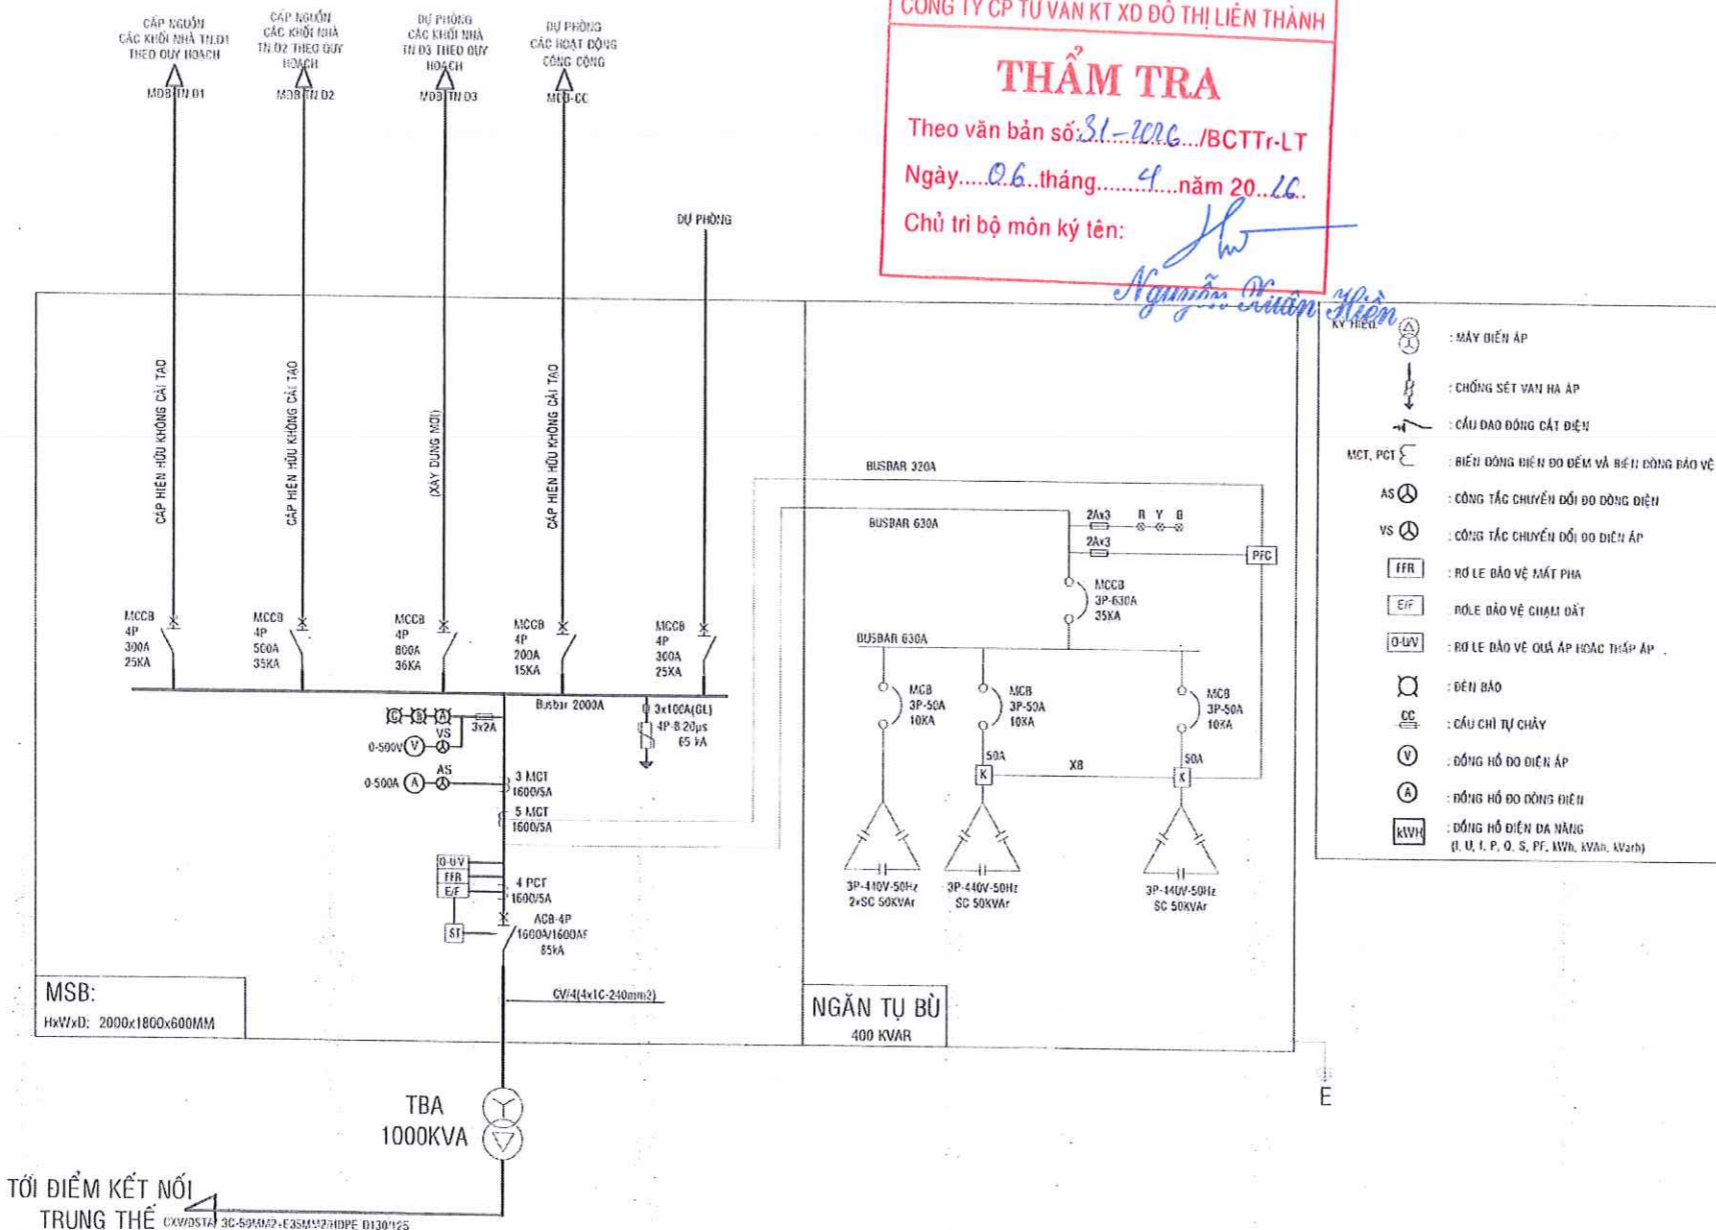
CÔNG TY CP TƯ VẤN KT XD ĐÔ THỊ LIÊN THÀNH

THẨM TRA

Theo văn bản số: 31-2026 /BCTTr-LT

Ngày 06 tháng 4 năm 20 26

Chủ trì bộ môn ký tên:

Nguyễn Xuân Hiền

CẤP NGUỒN CÁC KHỐI NHÀ TN.D1 THEO QUY HOẠCH

MDB-TN D1

CẤP NGUỒN CÁC KHỐI NHÀ TN D2 THEO QUY HOẠCH

MDB-TN D2

DỰ PHÒNG CÁC KHỐI NHÀ TN D3 THEO QUY HOẠCH

MDB-TN D3

DỰ PHÒNG CÁC HOẠT ĐỘNG CÔNG CỘNG

MDB-CC

DỰ PHÒNG

CÁP HIỆN HỮU KHÔNG CẢI TẠO

CÁP HIỆN HỮU KHÔNG CẢI TẠO

(XÂY DỰNG MỚI)

CÁP HIỆN HỮU KHÔNG CẢI TẠO

MCCB 4P 300A 25KA

MCCB 4P 500A 35KA

MCCB 4P 800A 36KA

MCCB 4P 200A 15KA

MCCB 4P 300A 25KA

Busbar 2000A

3x100A(GL) 4P-8/20μs 65 kA

3x2A

VS

0-500V V

AS

0-500A A

3 MCT 1600/5A

5 MCT 1600/5A

O-U/V

FFR

E/F

4 PCT 1600/5A

ST

ACB-4P 1600A/1600AF 85KA

CV/4(4x1C-240mm2)

MSB:

HxWxD: 2000x1800x600MM

BUSBAR 320A

BUSBAR 630A

2Ax3

R Y B

2Ax3

PFC

MCCB 3P-630A 35KA

BUSBAR 630A

MCB 3P-50A 10KA

MCB 3P-50A 10KA

MCB 3P-50A 10KA

50A

X8

50A

K

K

3P-440V-50Hz 2xSC 50KVAr

3P-440V-50Hz SC 50KVAr

3P-440V-50Hz SC 50KVAr

NGĂN TỤ BÙ

400 KVAR

E

TBA 1000KVA

TỚI ĐIỂM KẾT NỐI TRUNG THẾ

CXV/DSTA 3C-50MM2+E35MM2/HDPE D130/125

KÝ HIỆU

: MÁY BIẾN ÁP

: CHỐNG SÉT VAN HẠ ÁP

: CẦU DAO ĐÓNG CẮT ĐIỆN

MCT, PCT : BIẾN DÒNG ĐIỆN ĐO ĐẾM VÀ BIẾN DÒNG BẢO VỆ

AS : CÔNG TẮC CHUYỂN ĐỔI ĐO DÒNG ĐIỆN

VS : CÔNG TẮC CHUYỂN ĐỔI ĐO ĐIỆN ÁP

FFR : RƠ LE BẢO VỆ MẤT PHA

E/F : RƠLE BẢO VỆ CHẠM ĐẤT

O-U/V : RƠ LE BẢO VỆ QUÁ ÁP HOẶC THẤP ÁP

: ĐÈN BÁO

CC : CẦU CHÌ TỰ CHẢY

V : ĐỒNG HỒ ĐO ĐIỆN ÁP

A : ĐỒNG HỒ ĐO DÒNG ĐIỆN

kWH : ĐỒNG HỒ ĐIỆN ĐA NĂNG (I, U, f, P, Q, S, PF, kWh, kVAh, kVarh)